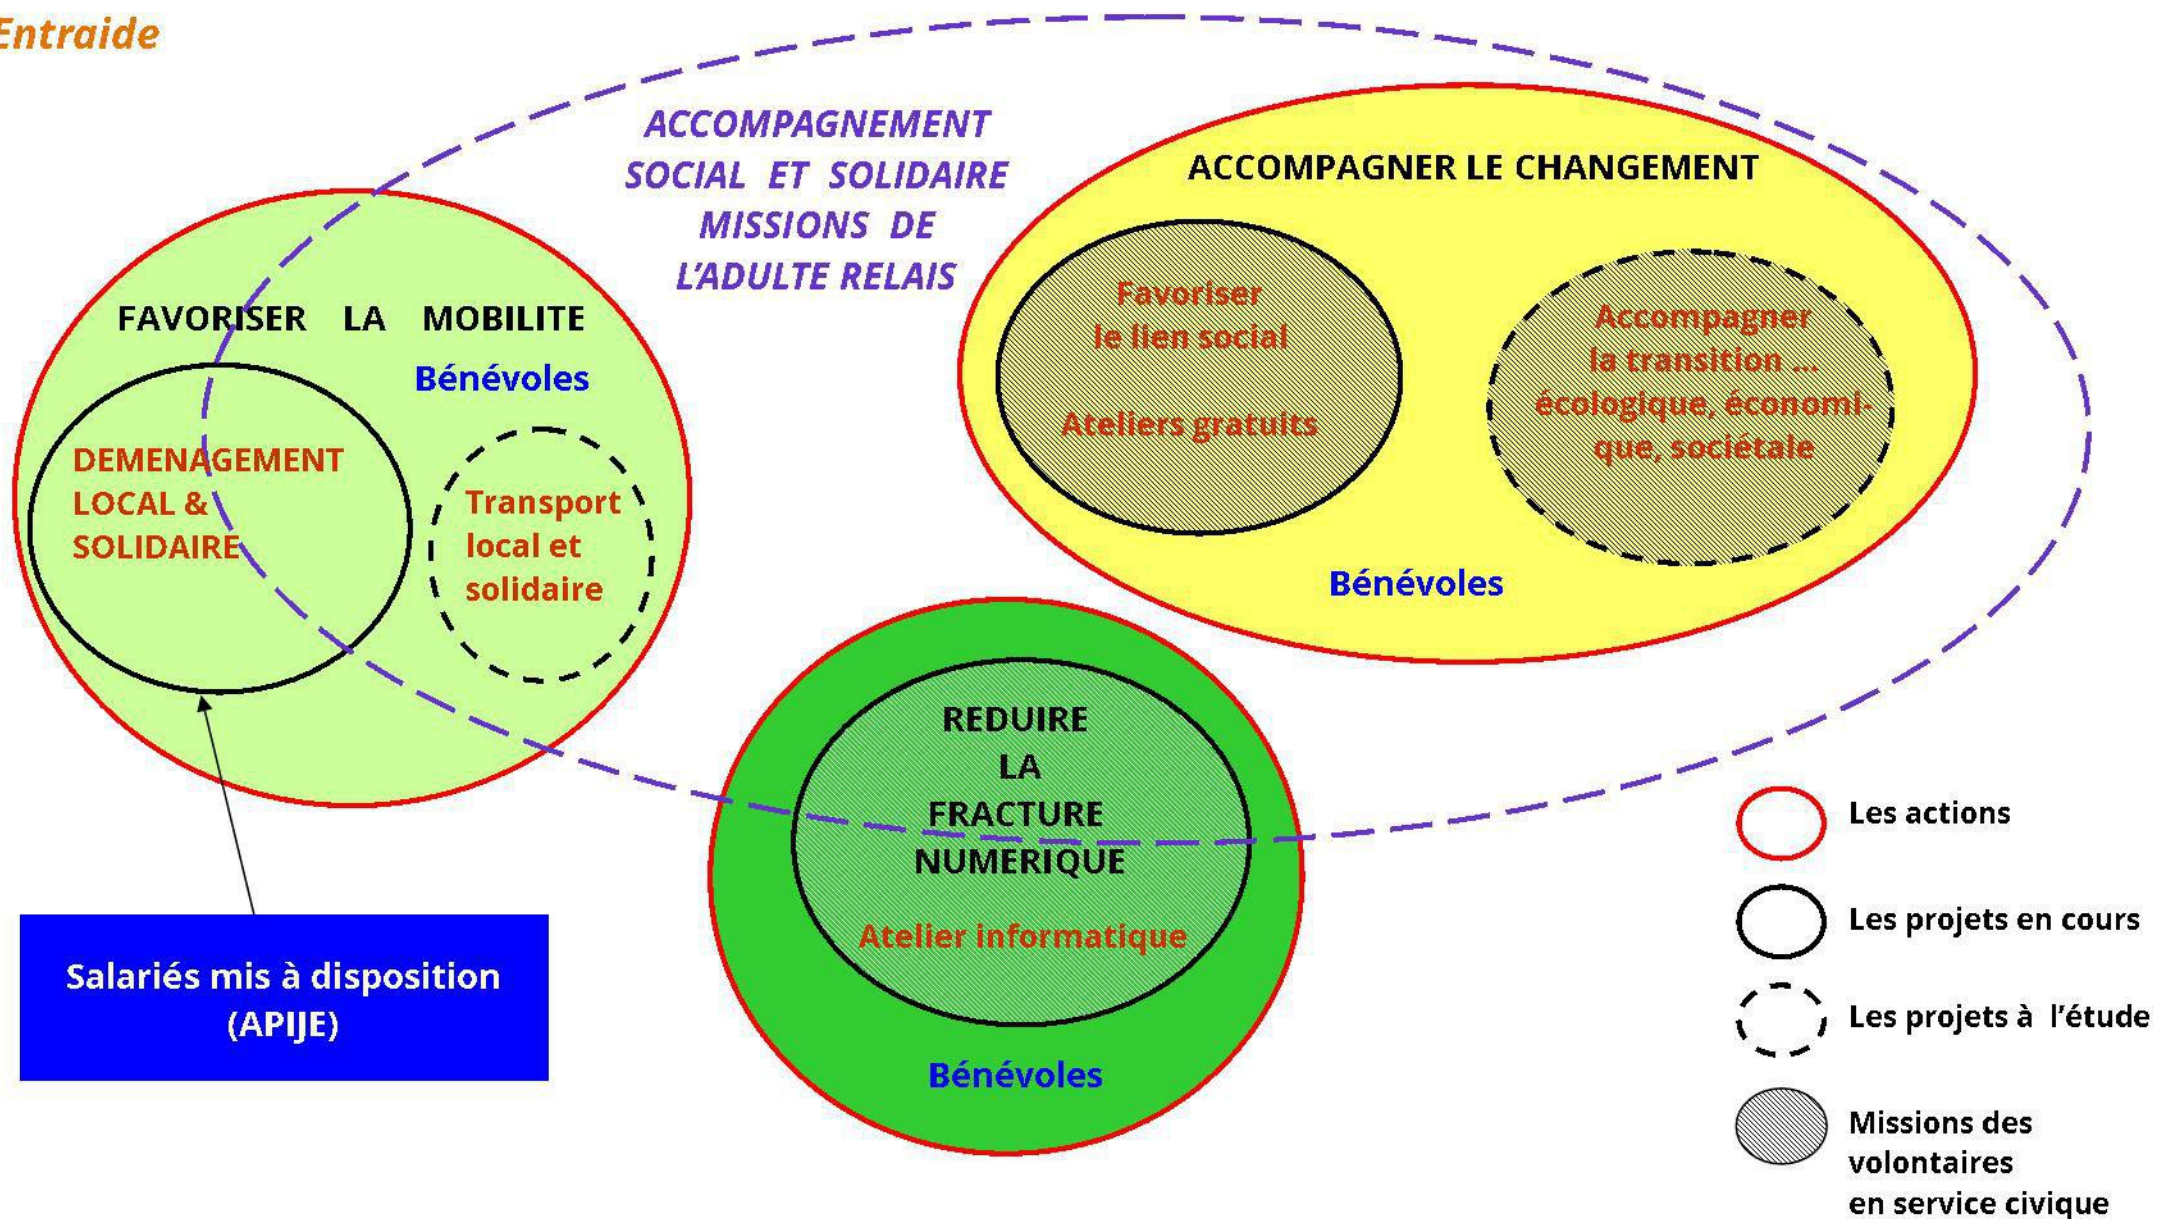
Entraide

ACCOMPAGNEMENT SOCIAL ET SOLIDAIRE MISSIONS DE L'ADULTE RELAIS

FAVORISER LA MOBILITE

Bénévoles

DEMENAGEMENT LOCAL & SOLIDAIRE

Transport local et solidaire

ACCOMPAGNER LE CHANGEMENT

Favoriser le lien social

Ateliers gratuits

Accompagner la transition ... écologique, économique, sociétale

Bénévoles

REDUIRE LA FRACTURE NUMERIQUE

Atelier informatique

Bénévoles

Salariés mis à disposition (APIJE)

Les actions

Les projets en cours

Les projets à l'étude

Missions des volontaires en service civique